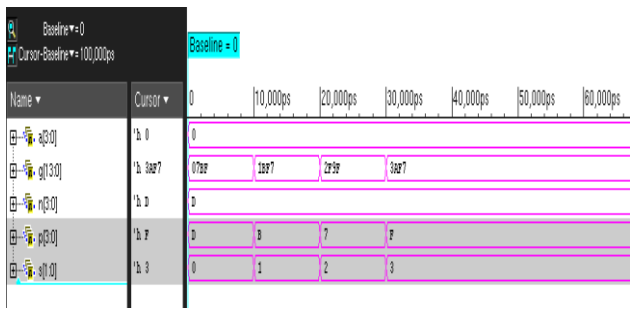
Baseline ▾= 0
Cursor-Baseline ▾= 100,000ps

Baseline = 0

| Name ▾ | Cursor ▾ | 0 | 10,000ps | 20,000ps | 30,000ps | 40,000ps | 50,000ps | 60,000ps |
|---|---|---|---|---|---|---|---|---|
| a[3:0] | 'h 0 | 0 | | | | | | |
| q[13:0] | 'h 3AF7 | 07BF | 1BF7 | 2F9F | 3AF7 | | | |
| n[3:0] | 'h D | D | | | | | | |
| p[3:0] | 'h F | D | B | 7 | F | | | |
| s[1:0] | 'h 3 | 0 | 1 | 2 | 3 | | | |